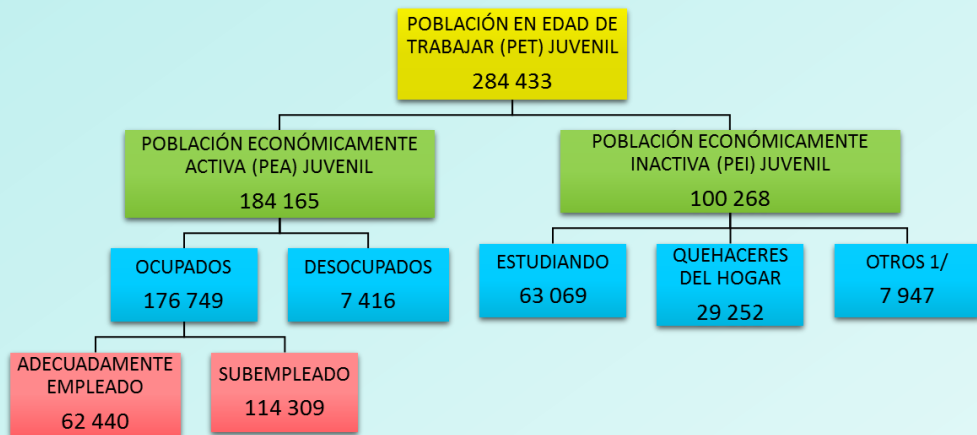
POBLACIÓN EN EDAD DE TRABAJAR (PET) JUVENIL
284 433

POBLACIÓN ECONÓMICAMENTE ACTIVA (PEA) JUVENIL
184 165

POBLACIÓN ECONÓMICAMENTE INACTIVA (PEI) JUVENIL
100 268

OCUPADOS
176 749

DESOCUPADOS
7 416

ESTUDIANDO
63 069

QUEHACERES DEL HOGAR
29 252

OTROS 1/
7 947

ADECUADAMENTE EMPLEADO
62 440

SUBEMPLEADO
114 309